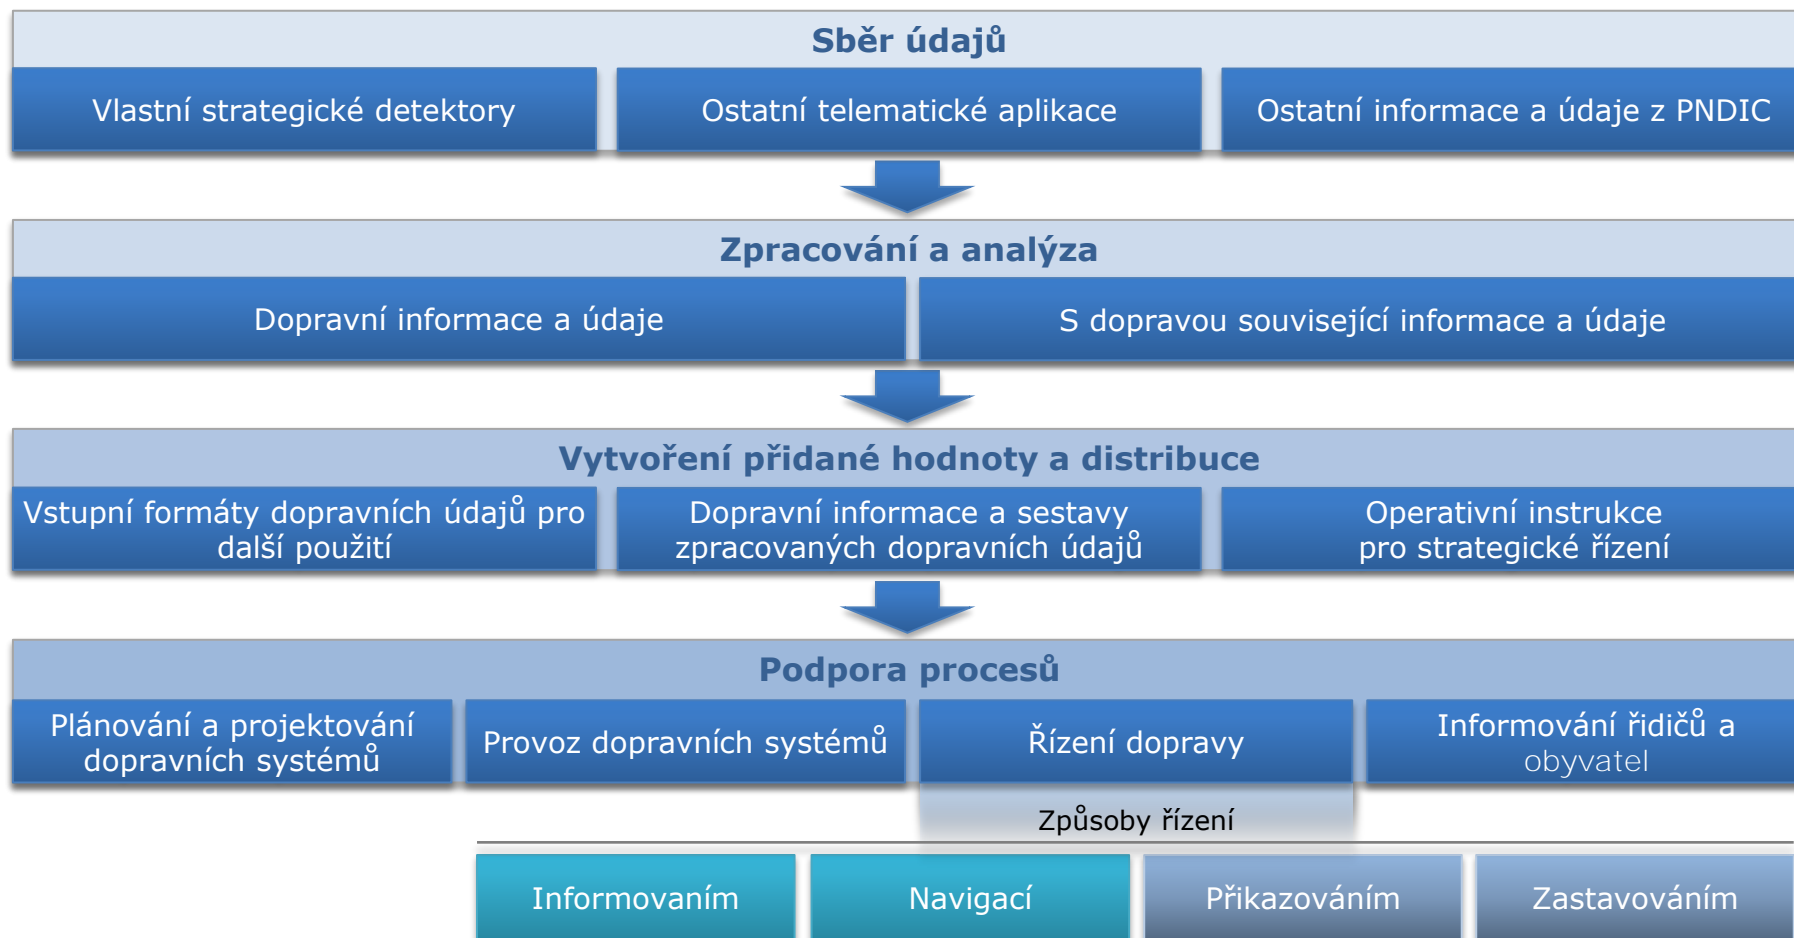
Sběr údajů

Vlastní strategické detektory

Ostatní telematické aplikace

Ostatní informace a údaje z PNDIC

Zpracování a analýza

Dopravní informace a údaje

S dopravou související informace a údaje

Vytvoření přidané hodnoty a distribuce

Vstupní formáty dopravních údajů pro další použití

Dopravní informace a sestavy zpracovaných dopravních údajů

Operativní instrukce pro strategické řízení

Podpora procesů

Plánování a projektování dopravních systémů

Provoz dopravních systémů

Řízení dopravy

Informování řidičů a obyvatel

Způsoby řízení

Informovaním

Navigací

Přikazováním

Zastavováním